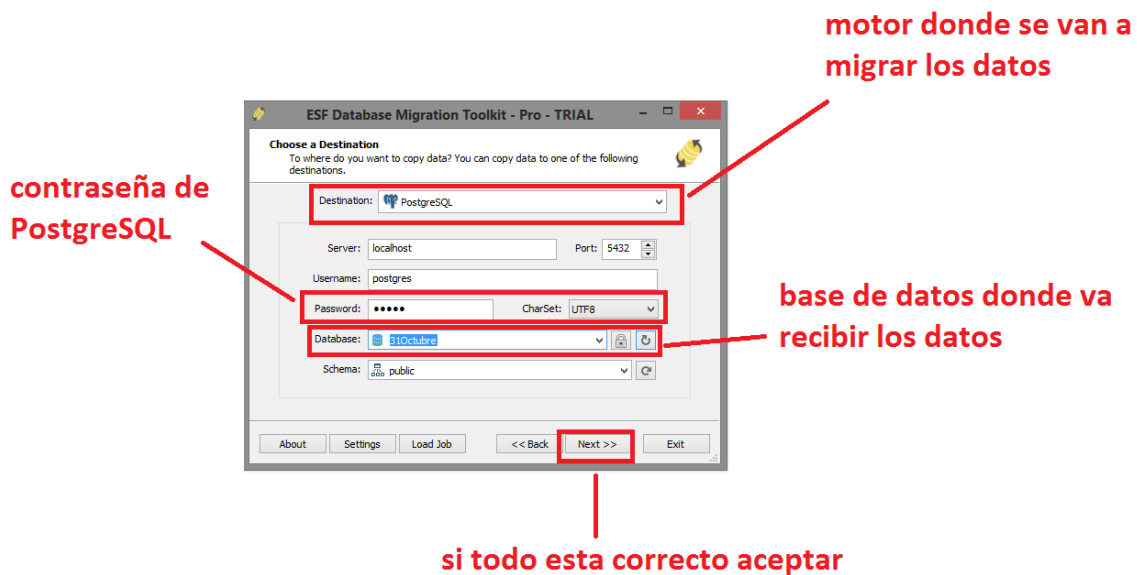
motor donde se van a migrar los datos

ESF Database Migration Toolkit - Pro - TRIAL

Choose a Destination
To where do you want to copy data? You can copy data to one of the following destinations.

contraseña de PostgreSQL

Destination: PostgreSQL

Server: localhost
Port: 5432

Username: postgres

Password: ●●●●●
CharSet: UTF8

base de datos donde va recibir los datos

Database: 31Octubre

Schema: public

About
Settings
Load Job
<< Back
Next >>
Exit

si todo esta correcto aceptar